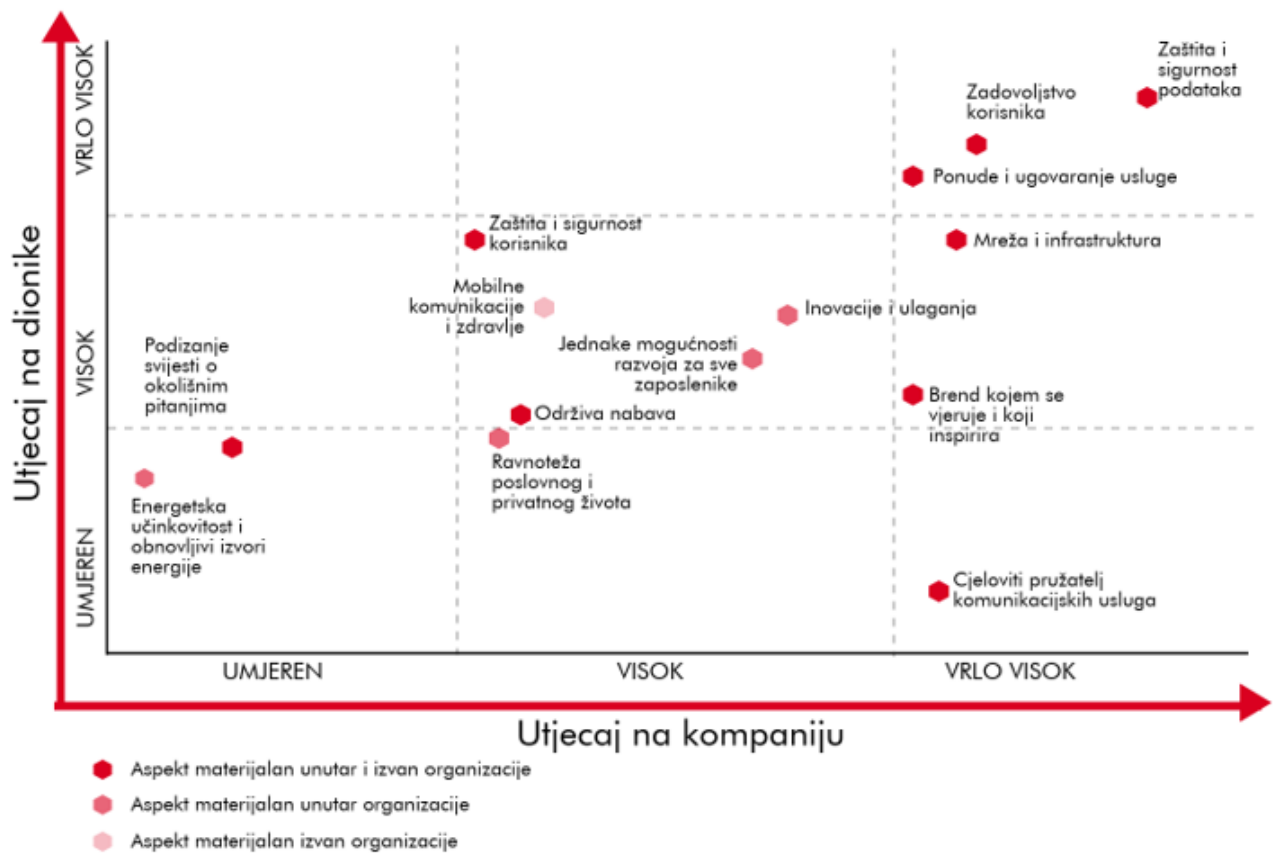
Utjecaj na dionike

VRLO VISOK

VISOK

UMJEREN

Zaštita i sigurnost podataka

Zadovoljstvo korisnika

Ponude i ugovaranje usluge

Zaštita i sigurnost korisnika

Mreža i infrastruktura

Mobilne komunikacije i zdravlje

Inovacije i ulaganja

Jednake mogućnosti razvoja za sve zaposlenike

Podizanje svijesti o okolišnim pitanjima

Brend kojem se vjeruje i koji inspirira

Održiva nabava

Ravnoteža poslovnog i privatnog života

Energetska učinkovitost i obnovljivi izvori energije

Cjeloviti pružatelj komunikacijskih usluga

UMJEREN

VISOK

VRLO VISOK

Utjecaj na kompaniju

Aspekt materijalan unutar i izvan organizacije

Aspekt materijalan unutar organizacije

Aspekt materijalan izvan organizacije